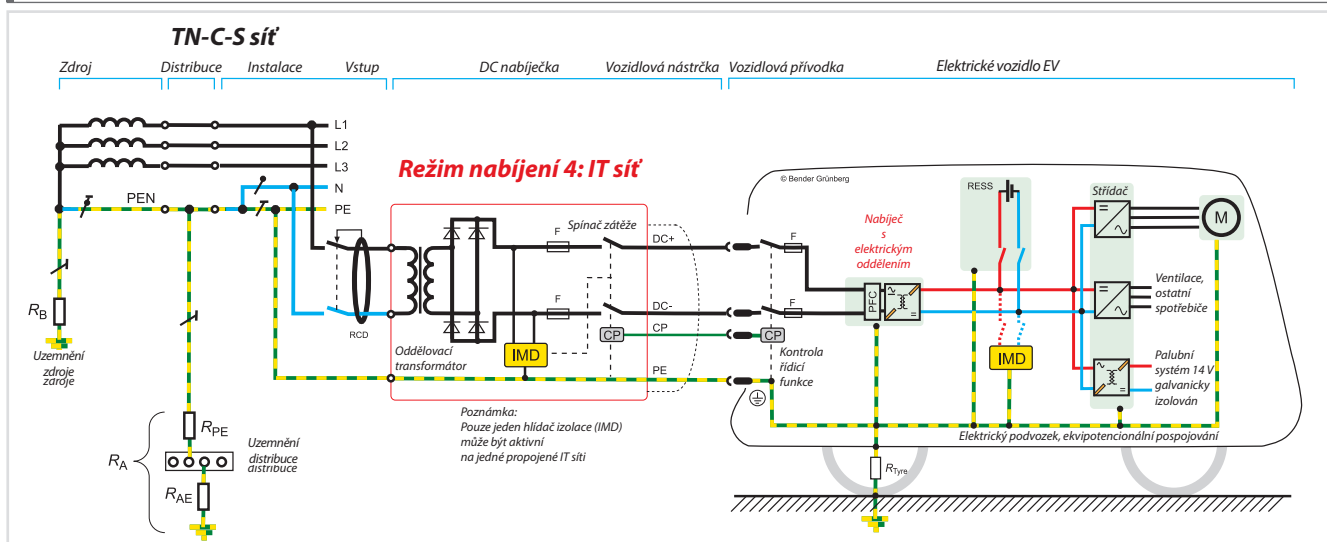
TN-C-S síť

Zdroj Distribuce Instalace Vstup DC nabíječka Vozidlová nástrčka Vozidlová přívodka Elektrické vozidlo EV

L1
L2
L3
PEN
N
PE

Režim nabíjení 4: IT síť

© Bender Grünberg

RESS

Střídač

M

Nabíječ s elektrickým oddělením

Spínač zátěže

F

DC+

DC-

CP

PE

F

F

CP

PFC

Ventilace, ostatní spotřebiče

Palubní systém 14 V galvanicky izolován

$R_B$

Uzemnění zdroje

RCD

Oddělovací transformátor

IMD

IMD

Kontrola řídicí funkce

Poznámka: Pouze jeden hlídač izolace (IMD) může být aktivní na jedné propojené IT síti

Elektrický podvozek, ekvipotencionální pospojování

$R_{PE}$

Uzemnění distribuce

$R_A$

$R_{AE}$

$R_{Tyre}$